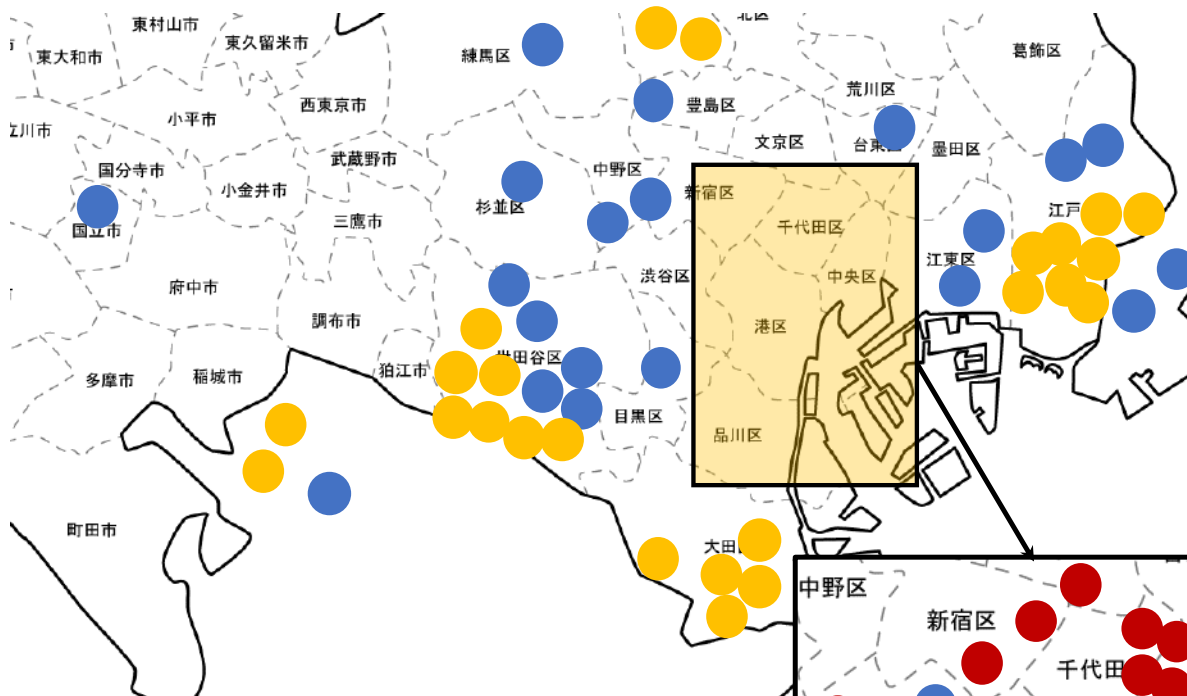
東村山市
東久留米市
東大和市
練馬区
北区
葛飾区
荒川区
豊島区
小平市
西東京市
立川市
文京区
台東区
墨田区
国分寺市
武蔵野市
中野区
小金井市
新宿区
杉並区
江戸
国立市
三鷹市
千代田区
江東区
中央区
渋谷区
府中市
港区
調布市
世田谷区
狛江市
多摩市
稲城市
目黒区
品川区
町田市
大田
中野区
新宿区
千代田